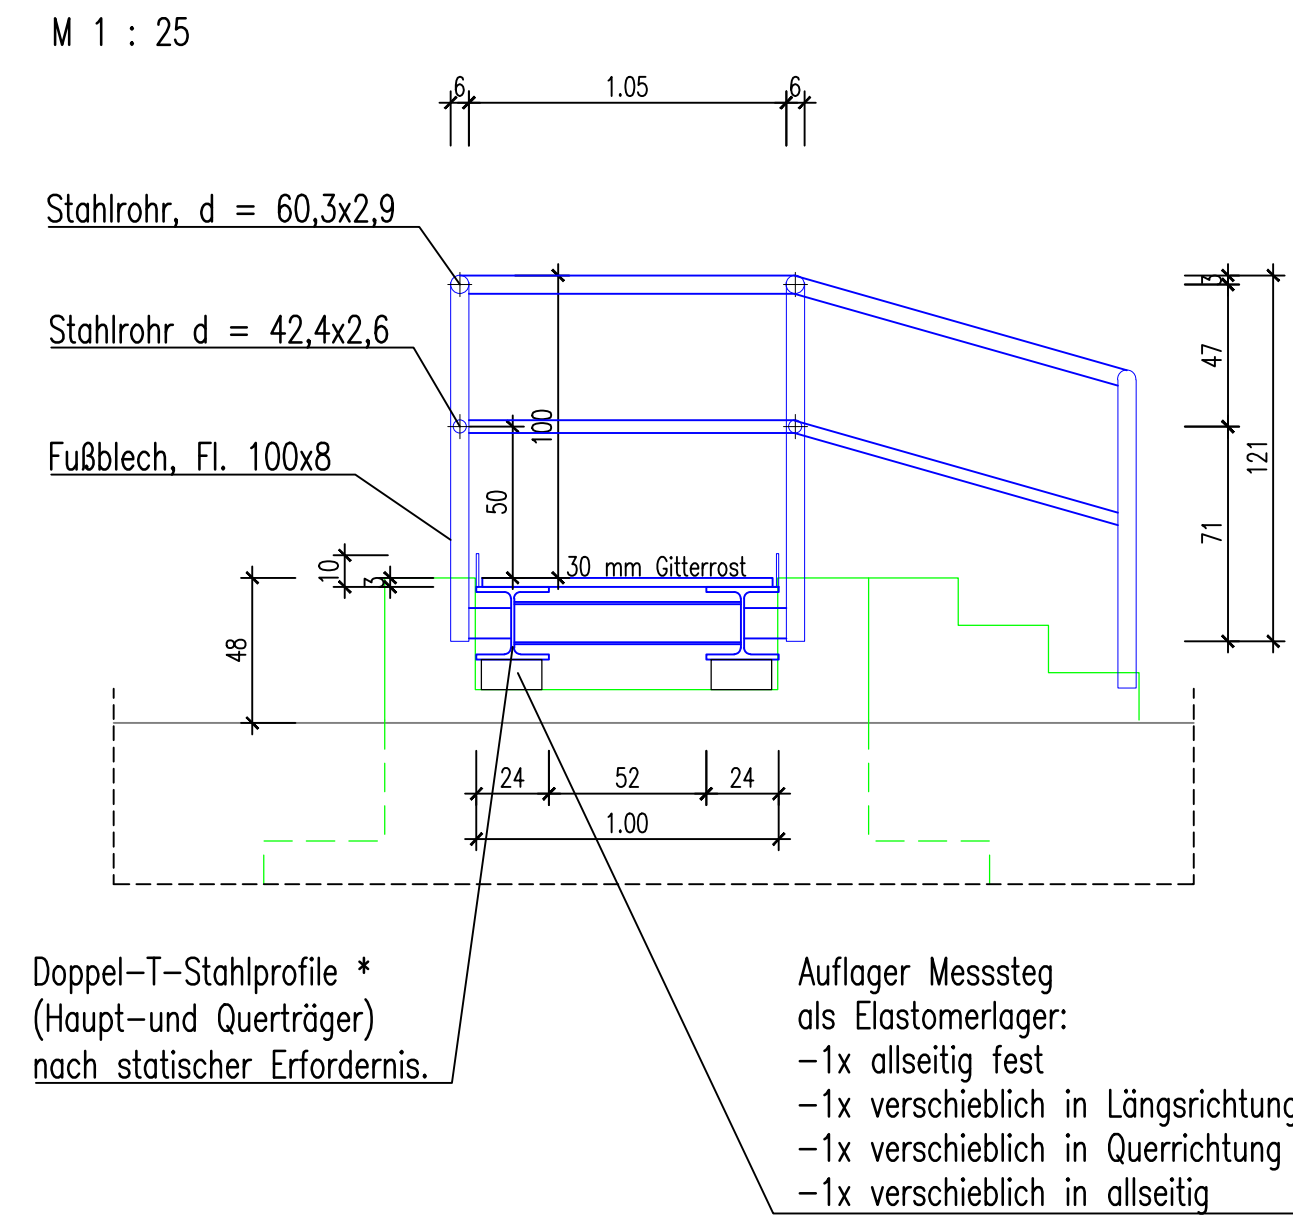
M 1 : 25

6 1.05 6

Stahlrohr, d = 60,3x2,9

Stahlrohr d = 42,4x2,6

Fußblech, Fl. 100x8

100

50

10

3

48

30 mm Gitterrost

3

47

121

71

24 52 24

1.00

Doppel-T-Stahlprofile *
(Haupt-und Querträger)
nach statischer Erfordernis.

Auflager Messsteg
als Elastomerlager:
-1x allseitig fest
-1x verschieblich in Längsrichtung
-1x verschieblich in Querrichtung
-1x verschieblich in allseitig